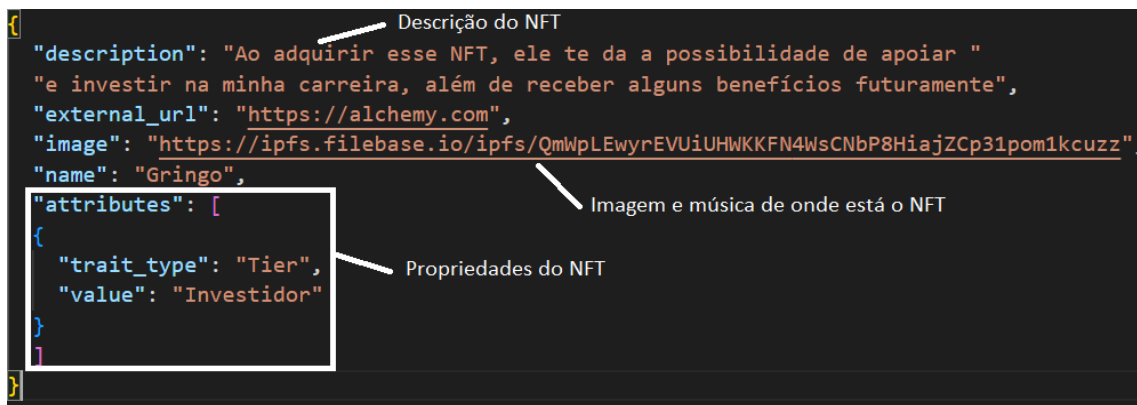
{
Descrição do NFT
"description": "Ao adquirir esse NFT, ele te da a possibilidade de apoiar "
"e investir na minha carreira, além de receber alguns benefícios futuramente",
"external_url": "https://alchemy.com",
"image": "https://ipfs.filebase.io/ipfs/QmWpLEwyrEVUiUHWKKFN4WsCNbP8HiajZCp31pom1kcuzz",
"name": "Gringo",
"attributes": [
{
"trait_type": "Tier",
"value": "Investidor"
}
]
}
Imagem e música de onde está o NFT
Propriedades do NFT